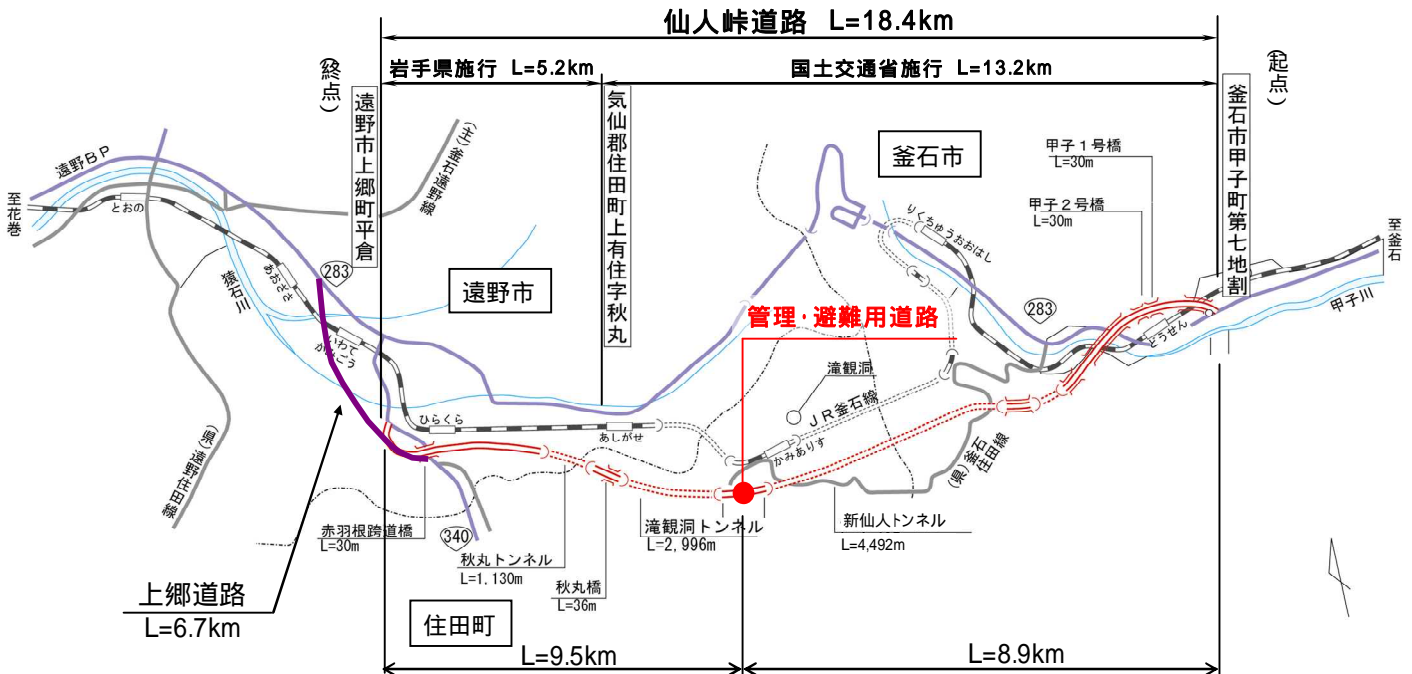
仙人峠道路　L=18.4km

岩手県施行　L=5.2km

国土交通省施行　L=13.2km

（終点）

遠野市上郷町平倉

気仙郡住田町上有住字秋丸

（起点）

釜石市甲子町第七地割

遠野ＢＰ

至花巻

とおの

（主）釜石遠野線

あおざさ

猿ヶ石川

283

いわてかみごう

遠野市

釜石市

甲子１号橋
L=30m

甲子２号橋
L=30m

りくちゅうおおはし

至釜石

甲子川

283

どうせん

管理・避難用道路

滝観洞

ＪＲ釜石線

ひらくら

あしがせ

かみありす

（県）釜石住田線

（県）遠野住田線

赤羽根跨道橋
L=30m

340

秋丸トンネル
L=1,130m

秋丸橋
L=36m

滝観洞トンネル
L=2,996m

新仙人トンネル
L=4,492m

上郷道路
L=6.7km

住田町

L=9.5km

L=8.9km